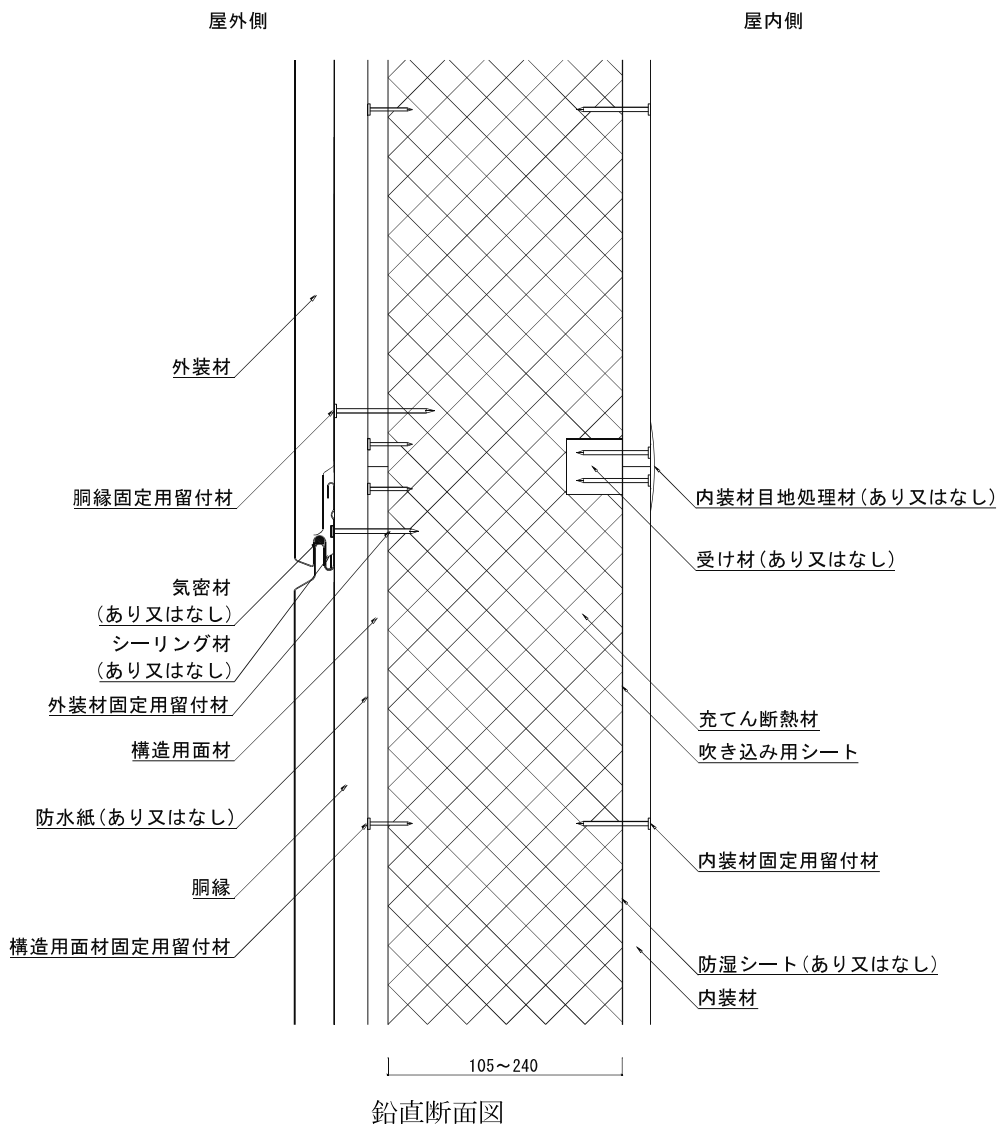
屋外側

屋内側

外装材

胴縁固定用留付材

気密材
（あり又はなし）

シーリング材
（あり又はなし）

外装材固定用留付材

構造用面材

防水紙（あり又はなし）

胴縁

構造用面材固定用留付材

内装材目地処理材（あり又はなし）

受け材（あり又はなし）

充てん断熱材

吹き込み用シート

内装材固定用留付材

防湿シート（あり又はなし）

内装材

105～240

鉛直断面図